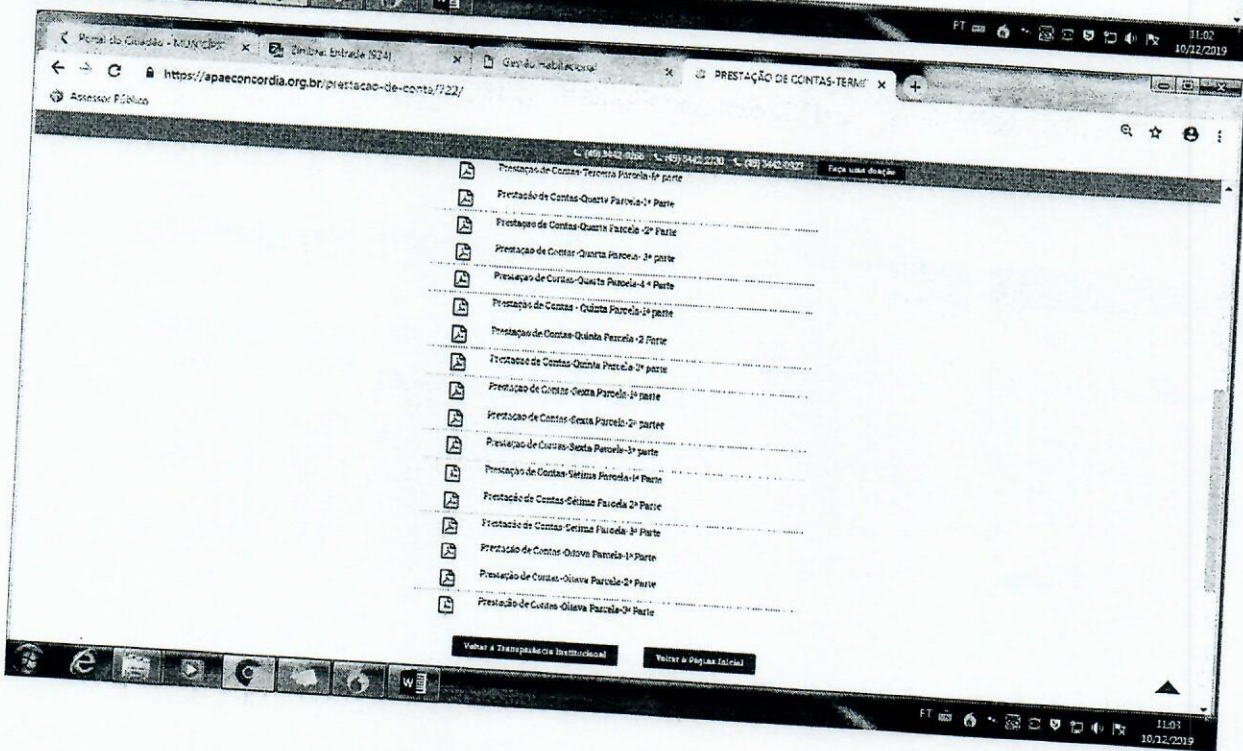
Portal do Cidadão - MUNICÍPIO
Entrada (924)
Gestão habitacional
PRESTAÇÃO DE CONTAS-TERMO
https://apaeconcordia.org.br/prestacao-de-conta/722/
Assessor Público
PT 11:02 10/12/2019

(49) 3442-0150 (49) 3442-2730 (49) 3442-0023 Faça uma doação

Prestação de Contas-Terceira Parcela-6ª parte
Prestação de Contas-Quarta Parcela-1ª Parte
Prestação de Contas-Quarta Parcela -2ª Parte
Prestação de Contas-Quarta Parcela- 3ª parte
Prestação de Contas-Quarta Parcela-4 ª Parte
Prestação de Contas - Quinta Parcela-1ª parte
Prestação de Contas-Quinta Parcela -2 Parte
Prestação de Contas-Quinta Parcela-3ª parte
Prestação de Contas-Sexta Parcela-1ª parte
Prestação de Contas-Sexta Parcela-2ª partee
Prestação de Contas-Sexta Parcela-3ª parte
Prestação de Contas-Sétima Parcela-1ª Parte
Prestação de Contas-Sétima Parcela 2ª Parte
Prestação de Contas-Sétima Parcela-3ª Parte
Prestação de Contas-Oitava Parcela-1ª Parte
Prestação de Contas-Oitava Parcela-2ª Parte
Prestação de Contas-Oitava Parcela-3ª Parte

Voltar à Transparência Institucional
Voltar à Página Inicial

PT 11:03 10/12/2019